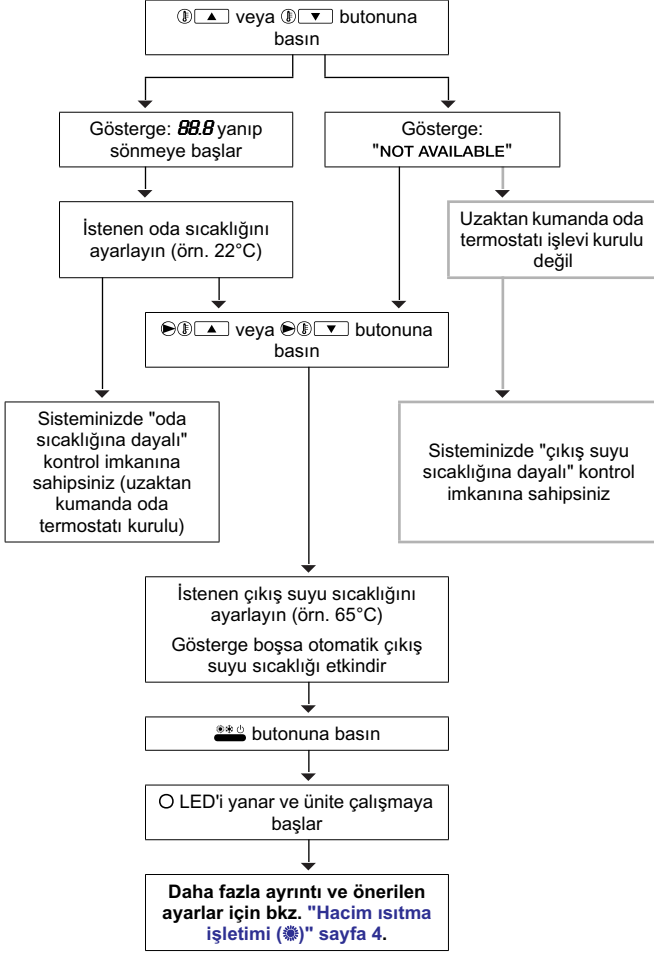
▲ veya ▼ butonuna basın

Gösterge: 88.8 yanıp sönmeye başlar

Gösterge: "NOT AVAILABLE"

İstenen oda sıcaklığını ayarlayın (örn. 22°C)

Uzaktan kumanda oda termostatı işlevi kurulu değil

▲ veya ▼ butonuna basın

Sisteminizde "oda sıcaklığına dayalı" kontrol imkanına sahipsiniz (uzaktan kumanda oda termostatı kurulu)

Sisteminizde "çıkış suyu sıcaklığına dayalı" kontrol imkanına sahipsiniz

İstenen çıkış suyu sıcaklığını ayarlayın (örn. 65°C)

Gösterge boşsa otomatik çıkış suyu sıcaklığı etkindir

butonuna basın

O LED'i yanar ve ünite çalışmaya başlar

**Daha fazla ayrıntı ve önerilen ayarlar için bkz. "Hacim ısıtma işletimi (❄)" sayfa 4.**